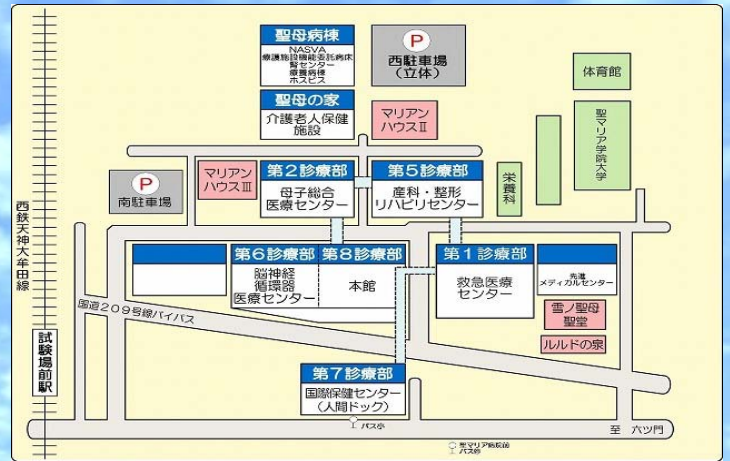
聖母病棟
NASVA
療護施設機能委託病床
腎センター
療養病棟
ホスピス

P
西駐車場
(立体)

体育館

聖母の家
介護老人保健施設

マリアンハウスⅡ

聖マリア学院大学

マリアンハウスⅢ

第2診療部
母子総合医療センター

第5診療部
産科・整形リハビリセンター

栄養科

P
南駐車場

西鉄天神大牟田線

第6診療部
脳神経循環器医療センター

第8診療部
本館

第1診療部
救急医療センター

先端メディカルセンター

国道209号線バイパス

雪ノ聖母聖堂

ルルドの泉

試験場前駅

第7診療部
国際保健センター
(人間ドック)

バス停

至 六ツ門

聖マリア病院前
バス停